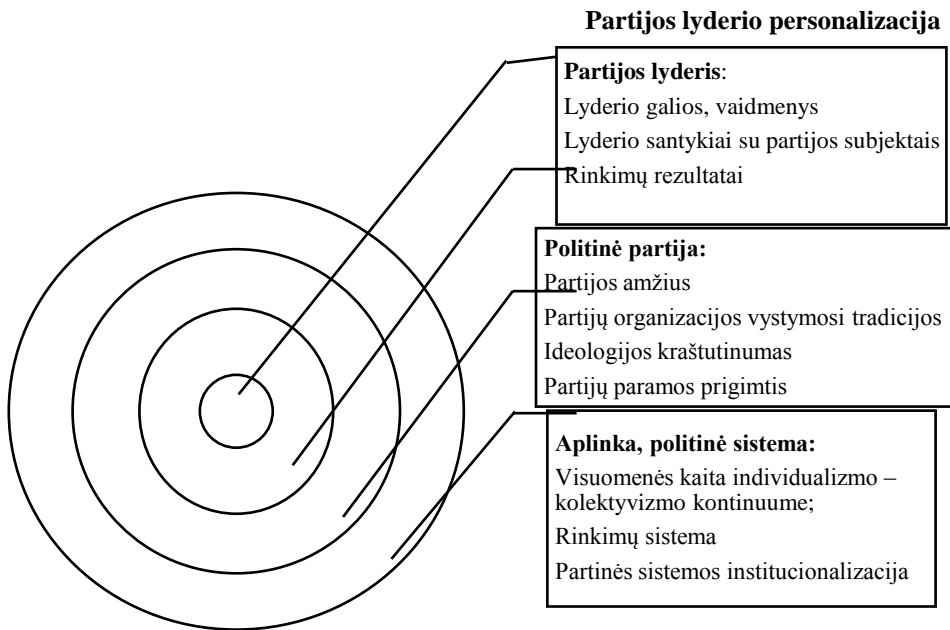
Partijos lyderio personalizacija

Partijos lyderis:
Lyderio galios, vaidmenys
Lyderio santykiai su partijos subjektais
Rinkimų rezultatai

Politinė partija:
Partijos amžius
Partijų organizacijos vystymosi tradicijos
Ideologijos kraštutinumas
Partijų paramos prigimtis

Aplinka, politinė sistema:
Visuomenės kaita individualizmo – kolektyvizmo kontinuume;
Rinkimų sistema
Partinės sistemos institucionalizacija